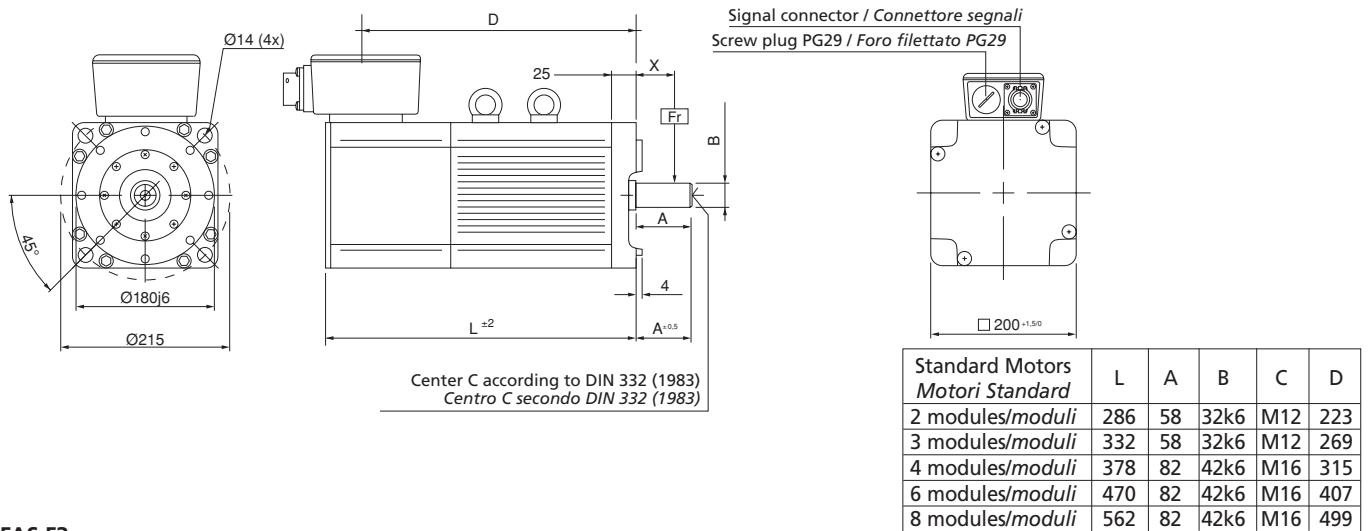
Ø14 (4x)

45°

Ø180j6

Ø215

D

25

X

Fr

B

A

4

L $^{\pm2}$

A$^{\pm0,5}$

Center C according to DIN 332 (1983)
Centro C secondo DIN 332 (1983)

Signal connector / Connettore segnali
Screw plug PG29 / Foro filettato PG29

□ 200$^{+1,5/0}$

| Standard Motors *Motori Standard* | L | A | B | C | D |
|---|---|---|---|---|---|
| 2 modules/*moduli* | 286 | 58 | 32k6 | M12 | 223 |
| 3 modules/*moduli* | 332 | 58 | 32k6 | M12 | 269 |
| 4 modules/*moduli* | 378 | 82 | 42k6 | M16 | 315 |
| 6 modules/*moduli* | 470 | 82 | 42k6 | M16 | 407 |
| 8 modules/*moduli* | 562 | 82 | 42k6 | M16 | 499 |

FAS F2